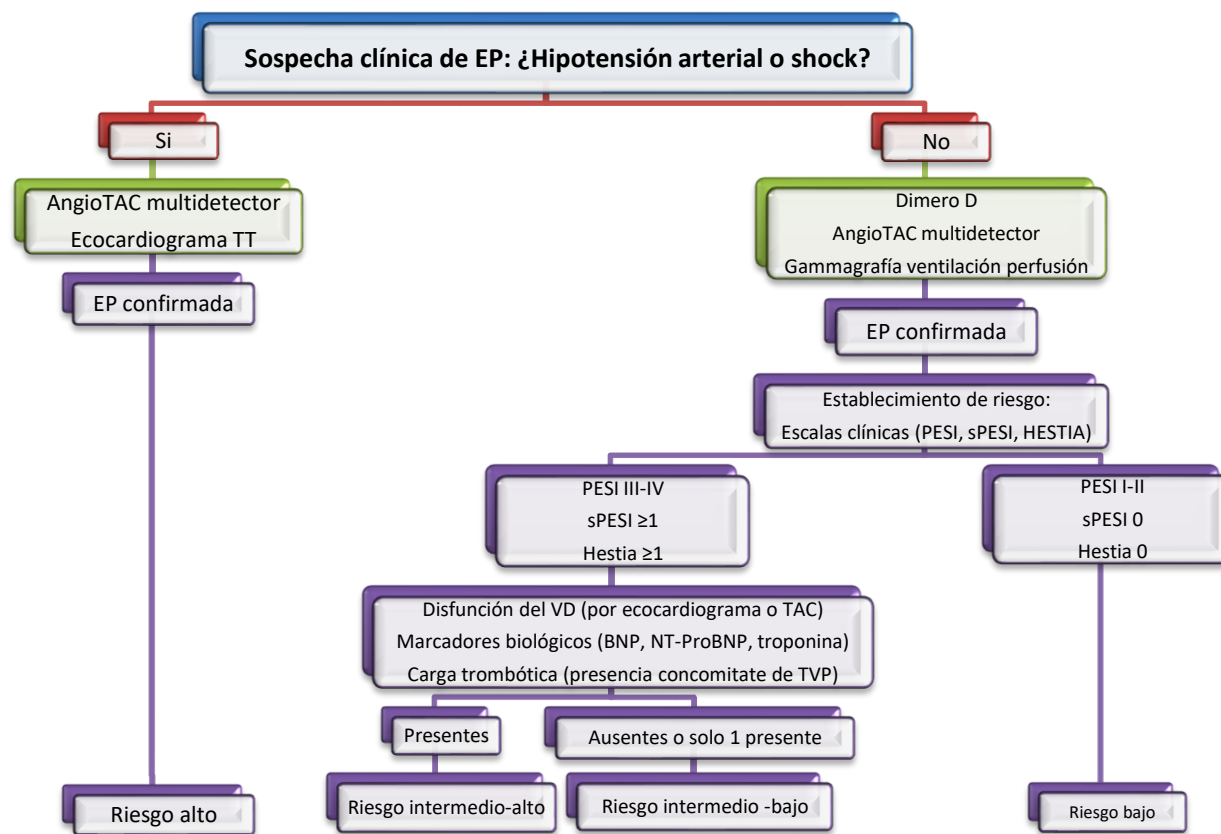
Sospecha clínica de EP: ¿Hipotensión arterial o shock?

Si

AngioTAC multidetector
Ecocardiograma TT

EP confirmada

Riesgo alto

No

Dimero D
AngioTAC multidetector
Gammagrafía ventilación perfusión

EP confirmada

Establecimiento de riesgo:
Escalas clínicas (PESI, sPESI, HESTIA)

PESI III-IV
sPESI ≥1
Hestia ≥1

Disfunción del VD (por ecocardiograma o TAC)
Marcadores biológicos (BNP, NT-ProBNP, troponina)
Carga trombótica (presencia concomitate de TVP)

Presentes

Riesgo intermedio-alto

Ausentes o solo 1 presente

Riesgo intermedio -bajo

PESI I-II
sPESI 0
Hestia 0

Riesgo bajo